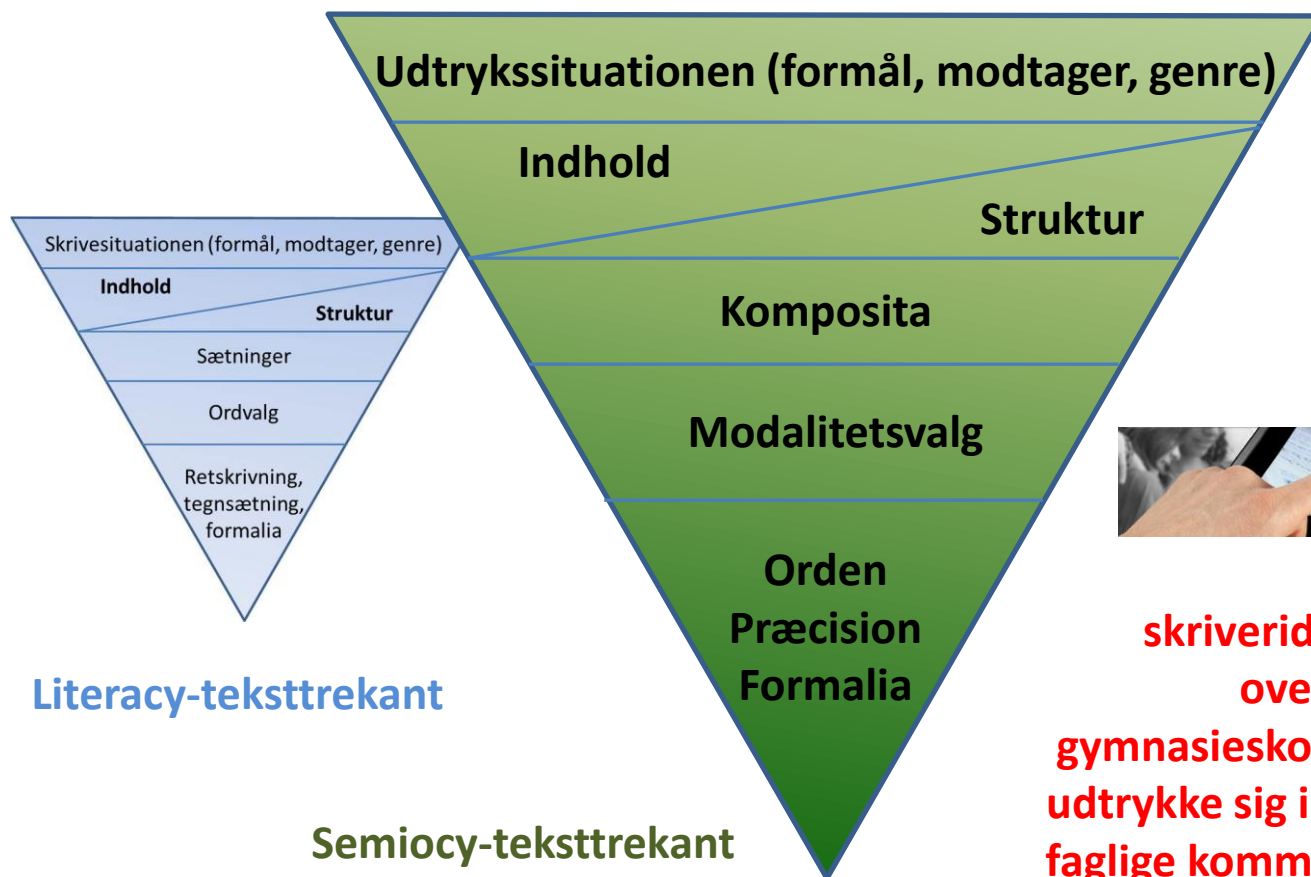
Skrivesituationen (formål, modtager, genre)
Indhold
Struktur
Sætninger
Ordvalg
Retskrivning, tegnsætning, formalia

Literacy-teksttrekant

Udtrykssituationen (formål, modtager, genre)
Indhold
Struktur
Komposita
Modalitetsvalg
Orden
Præcision
Formalia

Semiocy-teksttrekant

skriverid
ove
gymnasiesko
udtrykke sig i
faglige komm